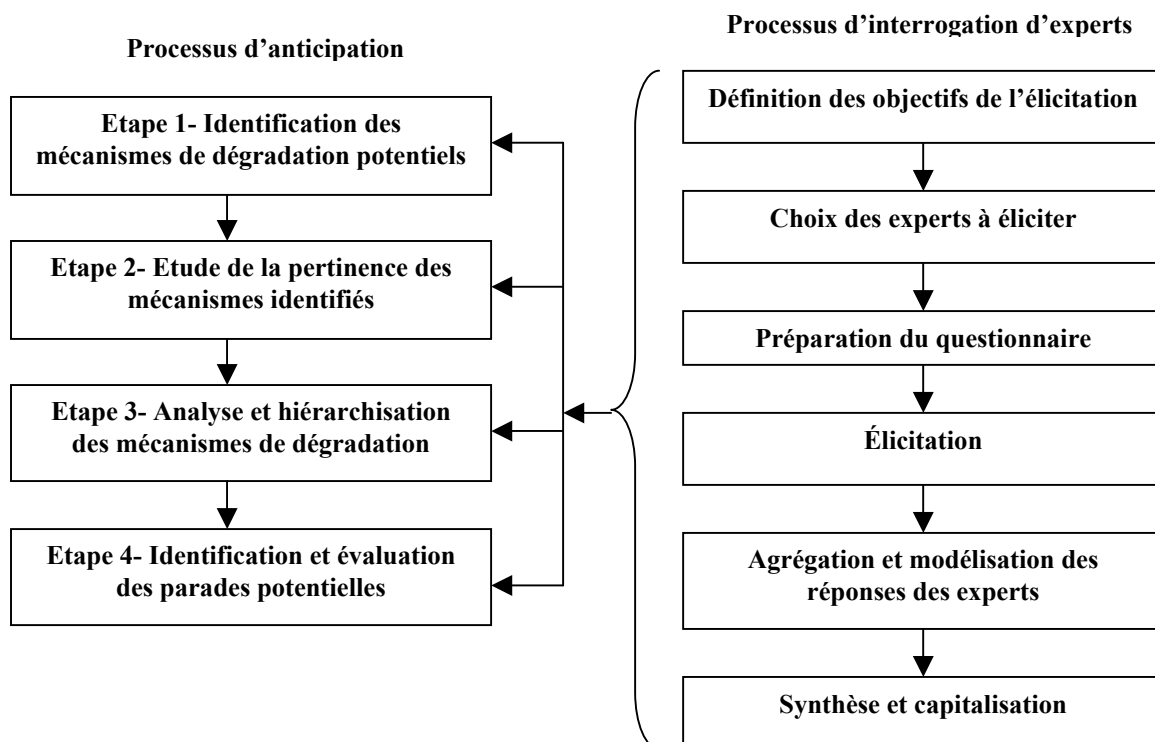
Processus d'anticipation

Etape 1- Identification des mécanismes de dégradation potentiels

Etape 2- Etude de la pertinence des mécanismes identifiés

Etape 3- Analyse et hiérarchisation des mécanismes de dégradation

Etape 4- Identification et évaluation des parades potentielles

Processus d'interrogation d'experts

Définition des objectifs de l'élicitation

Choix des experts à éliciter

Préparation du questionnaire

Élicitation

Agrégation et modélisation des réponses des experts

Synthèse et capitalisation